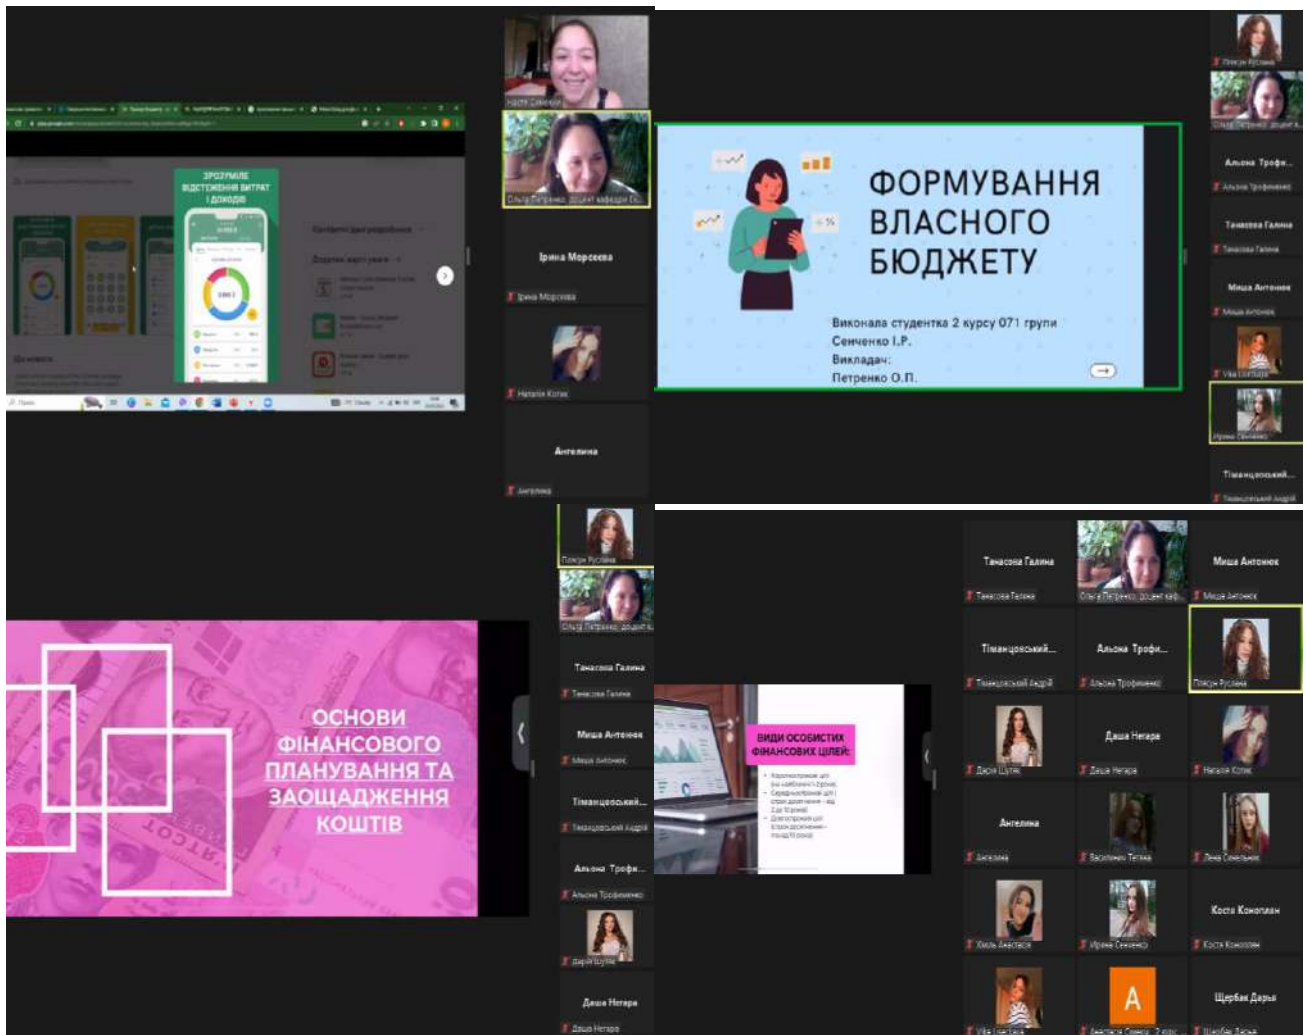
ЗРОЗУМІЛЕ ВІДСТЕЖЕННЯ ВИТРАТ І ДОХОДІВ

Ірина Морєєва

Ангелина

ФОРМУВАННЯ ВЛАСНОГО БЮДЖЕТУ

Виконала студентка 2 курсу 071 групи
Сенченко І.Р.
Викладач:
Петренко О.П.

Альона Трофи...

Танасова Галина

Миша Антонюк

Тіманцовський...

ОСНОВИ ФІНАНСОВОГО ПЛАНУВАННЯ ТА ЗАОЩАДЖЕННЯ КОШТІВ

Танасова Галина

Миша Антонюк

Тіманцовський...

Альона Трофи...

Даша Негара

ВИДИ ОСОБИСТИХ ФІНАНСОВИХ ЦІЛЕЙ:

Танасова Галина

Миша Антонюк

Тіманцовський...

Альона Трофи...

Даша Негара

Ангелина

Костя Коноплан

Щербак Дарья

A